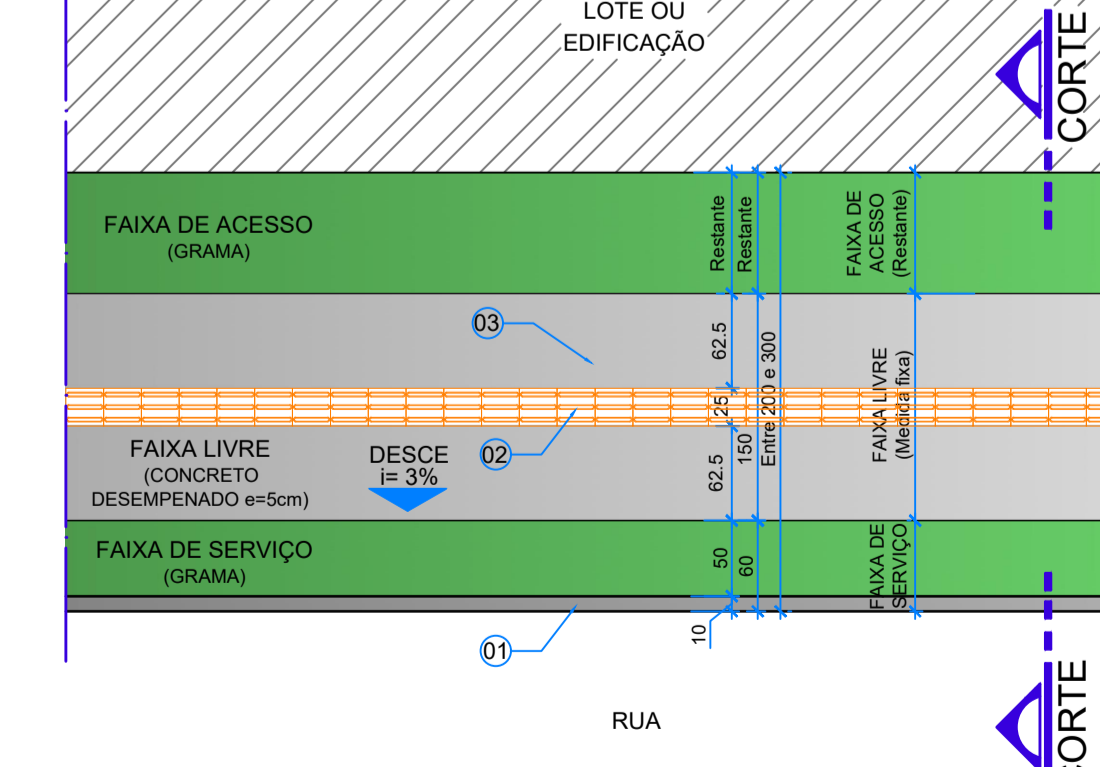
LOTE OU
EDIFICAÇÃO

CORTE

FAIXA DE ACESSO
(GRAMA)

Restante
Restante

FAIXA DE ACESSO (Restante)

03

62.5

Entre 200 e 300

25

FAIXA LIVRE (Medida fixa)

FAIXA LIVRE
(CONCRETO DESEMPENADO e=5cm)

DESCE
i= 3%

02

150

62.5

FAIXA DE SERVIÇO
(GRAMA)

50
60

FAIXA DE SERVIÇO

10

01

RUA

CORTE